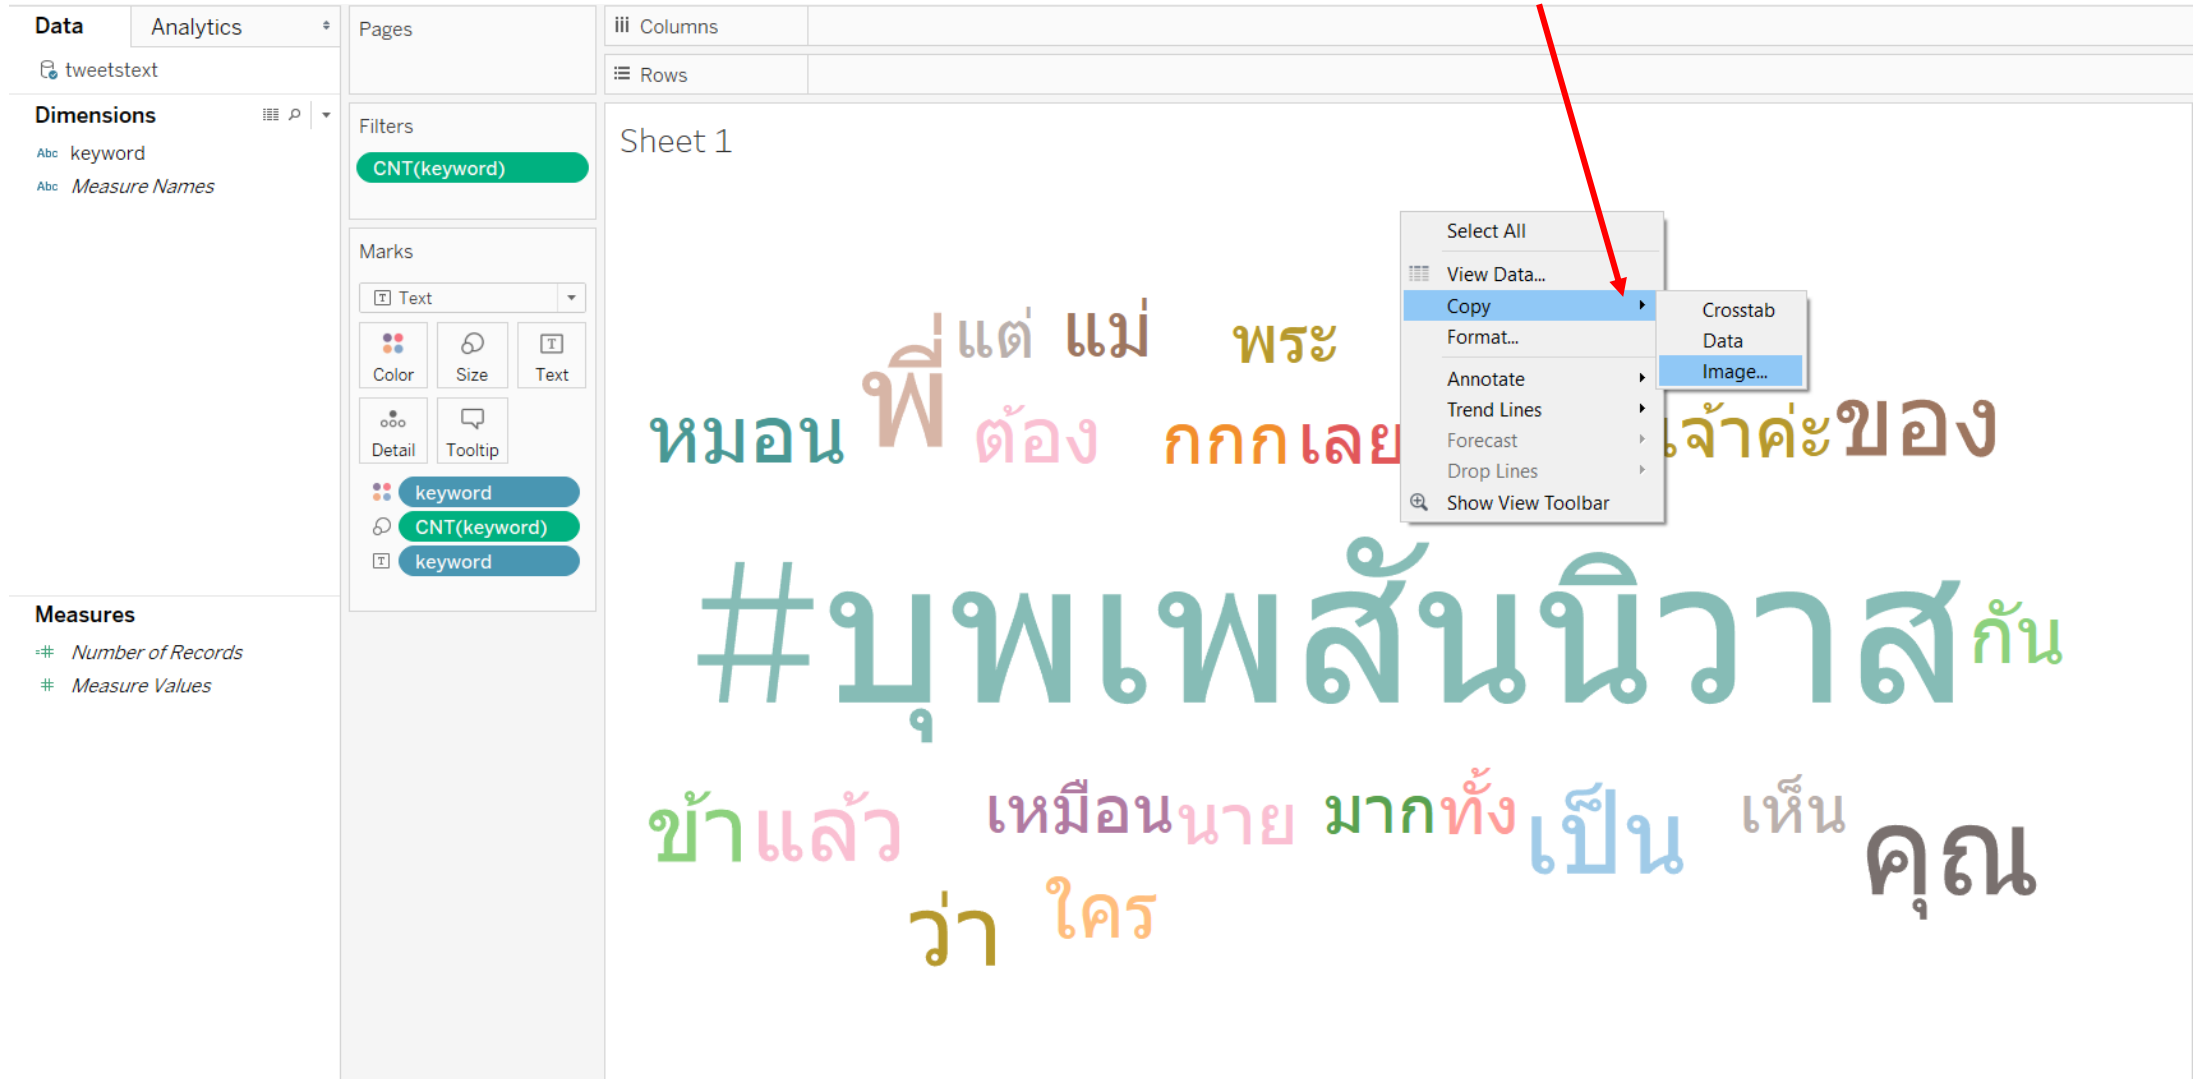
Data Analytics
tweetstext
Dimensions
Abc keyword
Abc Measure Names
Measures
Number of Records
Measure Values

Pages
Filters
CNT(keyword)
Marks
Text
Color Size Text
Detail Tooltip
keyword
CNT(keyword)
keyword

Columns
Rows
Sheet 1

Select All
View Data...
Copy
Format...
Annotate
Trend Lines
Forecast
Drop Lines
Show View Toolbar

Crosstab
Data
Image...

แต่ แม่ พระ
หมอน พี่ ต้อง กกกเลย เจ้าค่ะ ของ
#บุพเพสันนิวาส กัน
ข้าแล้ว เหมือน นาย มาก ทั้ง เป็น เห็น คุณ
ว่า ใคร